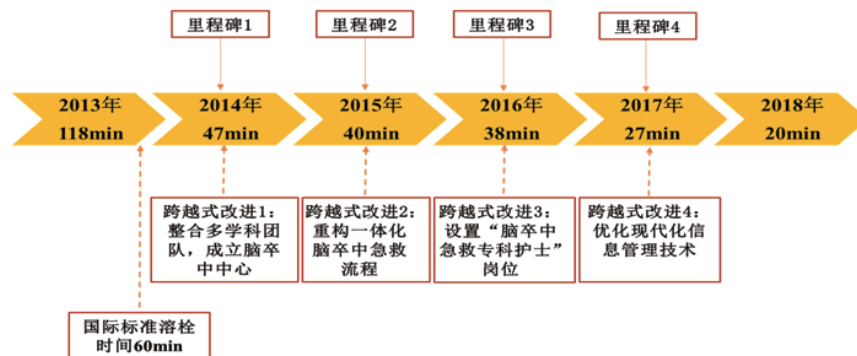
里程碑1

里程碑2

里程碑3

里程碑4

2013年
118min

2014年
47min

2015年
40min

2016年
38min

2017年
27min

2018年
20min

跨越式改进1：整合多学科团队，成立脑卒中中心

跨越式改进2：重构一体化脑卒中急救流程

跨越式改进3：设置“脑卒中急救专科护士”岗位

跨越式改进4：优化现代化信息管理技术

国际标准溶栓时间60min